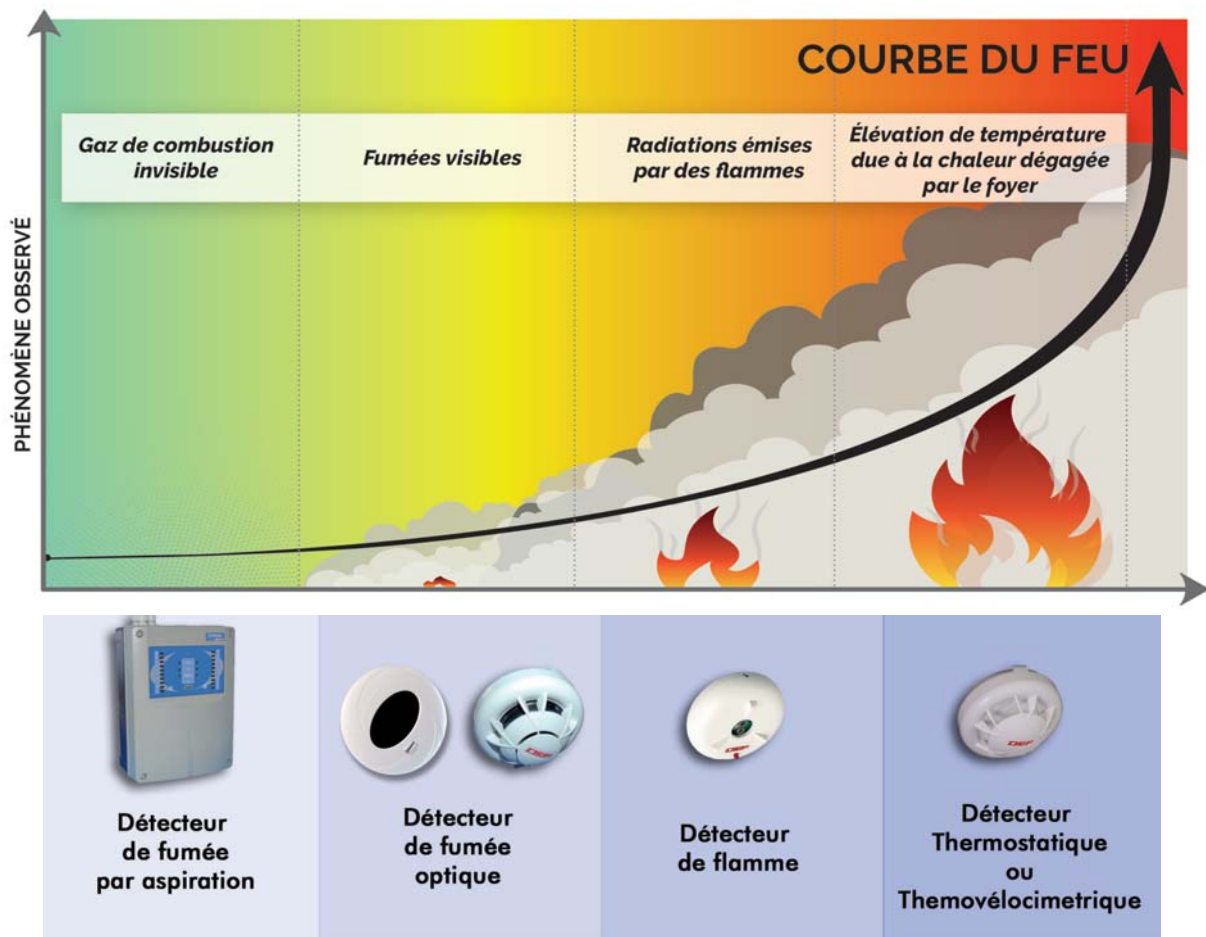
COURBE DU FEU

PHÉNOMÈNE OBSERVÉ

Gaz de combustion invisible

Fumées visibles

Radiations émises par des flammes

Élévation de température due à la chaleur dégagée par le foyer

Détecteur de fumée par aspiration

Détecteur de fumée optique

Détecteur de flamme

Détecteur Thermostatique ou Themovélocimetrique